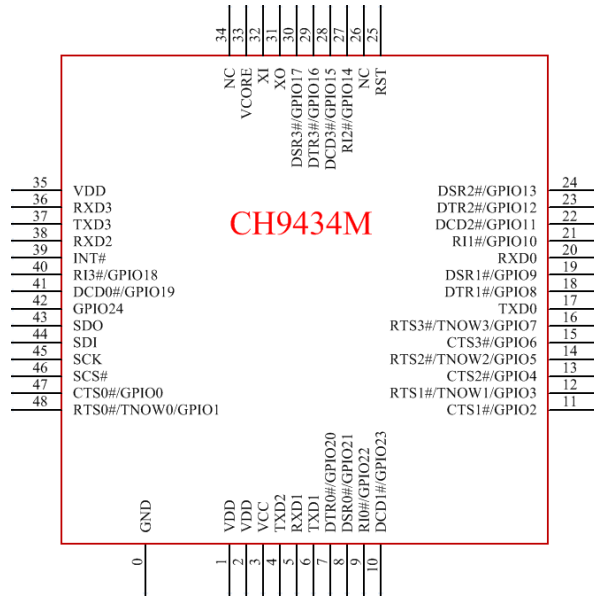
CH9434M

34 NC
33 VCORE
32 XI
31 XO
30 DSR3#/GPIO17
29 DTR3#/GPIO16
28 DCD3#/GPIO15
27 RI2#/GPIO14
26 NC
25 RST

35 VDD
36 RXD3
37 TXD3
38 RXD2
39 INT#
40 RI3#/GPIO18
41 DCD0#/GPIO19
42 GPIO24
43 SDO
44 SDI
45 SCK
46 SCS#
47 CTS0#/GPIO0
48 RTS0#/TNOW0/GPIO1

DSR2#/GPIO13 24
DTR2#/GPIO12 23
DCD2#/GPIO11 22
RI1#/GPIO10 21
RXD0 20
DSR1#/GPIO9 19
DTR1#/GPIO8 18
TXD0 17
RTS3#/TNOW3/GPIO7 16
CTS3#/GPIO6 15
RTS2#/TNOW2/GPIO5 14
CTS2#/GPIO4 13
RTS1#/TNOW1/GPIO3 12
CTS1#/GPIO2 11

0 GND
1 VDD
2 VDD
3 VCC
4 TXD2
5 RXD1
6 TXD1
7 DTR0#/GPIO20
8 DSR0#/GPIO21
9 RI0#/GPIO22
10 DCD1#/GPIO23